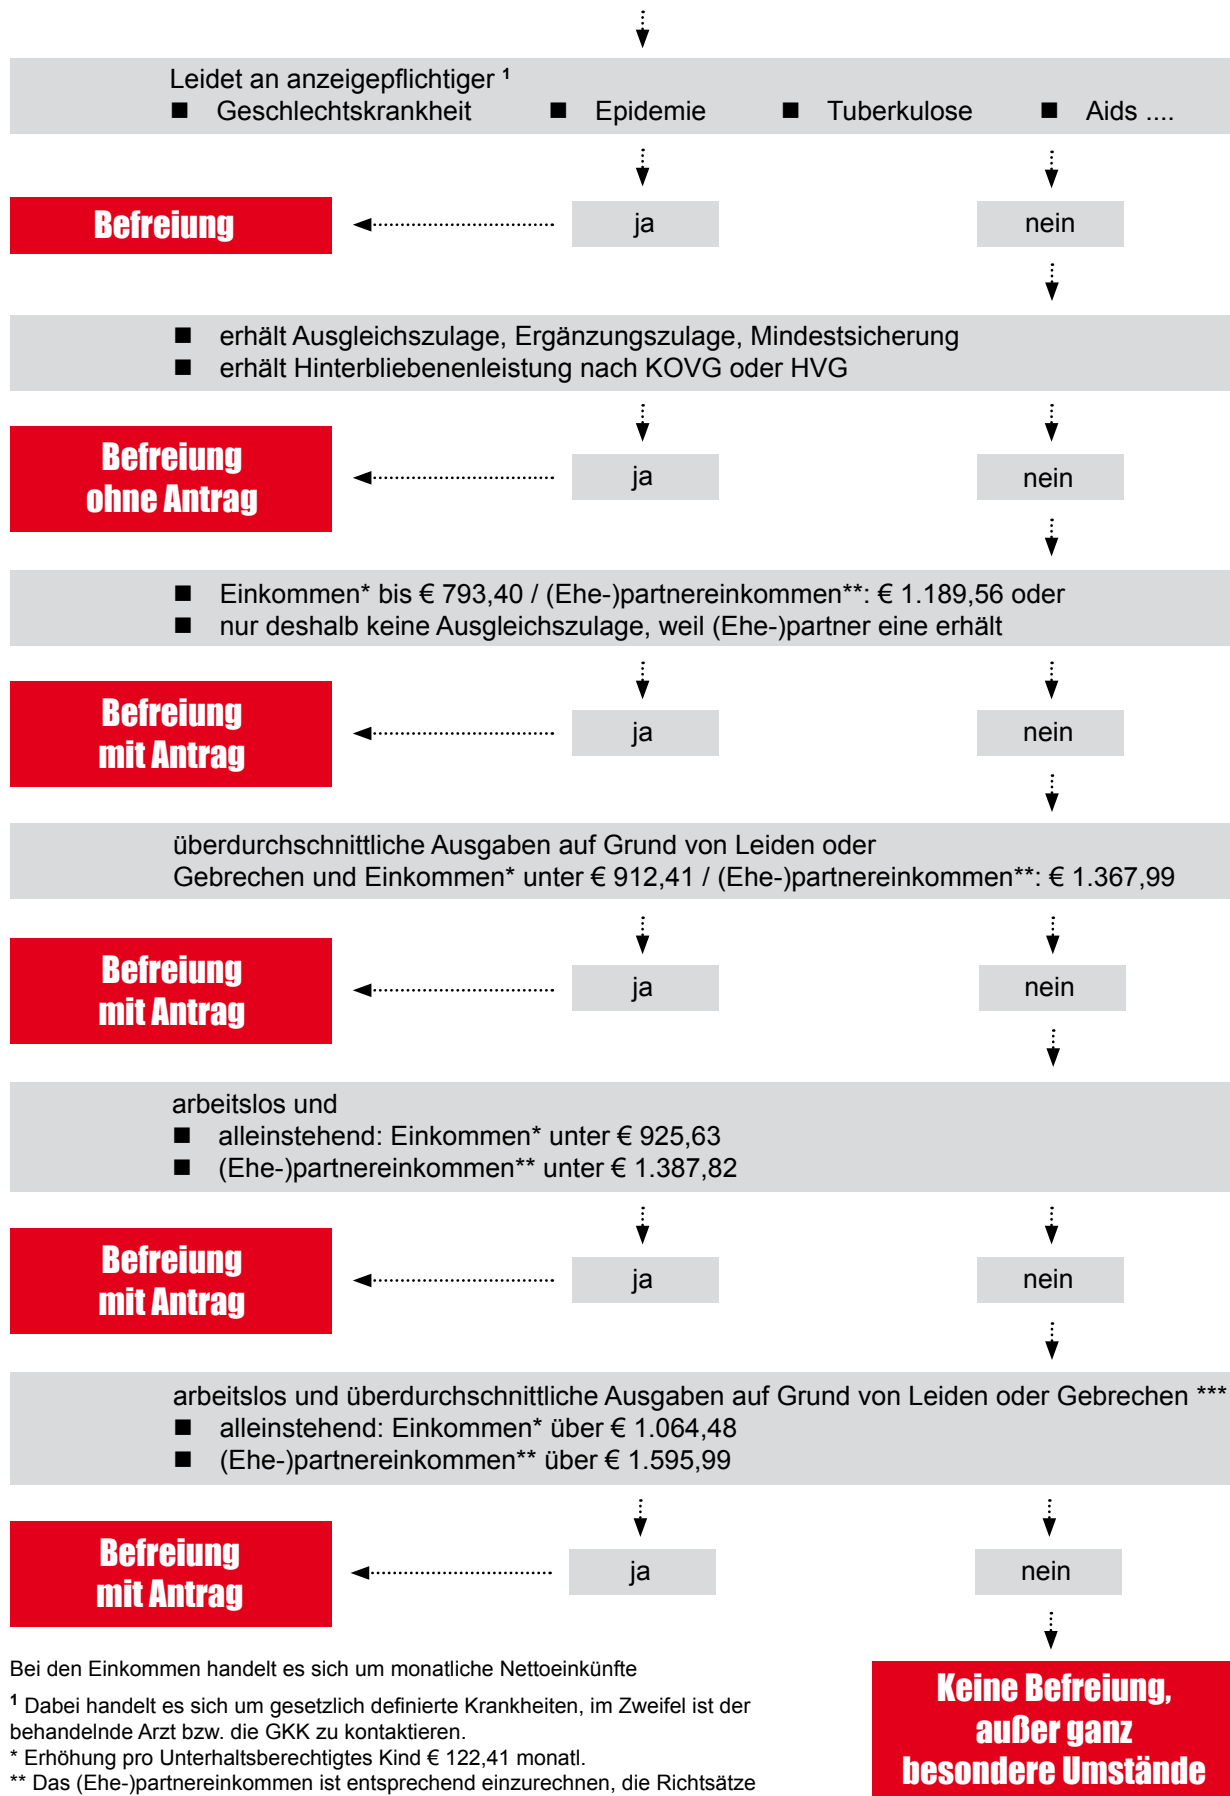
Leidet an anzeigepflichtiger $^1$
■ Geschlechtskrankheit ■ Epidemie ■ Tuberkulose ■ Aids ....

Befreiung

ja

nein

■ erhält Ausgleichszulage, Ergänzungszulage, Mindestsicherung
■ erhält Hinterbliebenenleistung nach KOVG oder HVG

Befreiung ohne Antrag

ja

nein

■ Einkommen* bis € 793,40 / (Ehe-)partnereinkommen**: € 1.189,56 oder
■ nur deshalb keine Ausgleichszulage, weil (Ehe-)partner eine erhält

Befreiung mit Antrag

ja

nein

überdurchschnittliche Ausgaben auf Grund von Leiden oder Gebrechen und Einkommen* unter € 912,41 / (Ehe-)partnereinkommen**: € 1.367,99

Befreiung mit Antrag

ja

nein

arbeitslos und
■ alleinstehend: Einkommen* unter € 925,63
■ (Ehe-)partnereinkommen** unter € 1.387,82

Befreiung mit Antrag

ja

nein

arbeitslos und überdurchschnittliche Ausgaben auf Grund von Leiden oder Gebrechen ***
■ alleinstehend: Einkommen* über € 1.064,48
■ (Ehe-)partnereinkommen** über € 1.595,99

Befreiung mit Antrag

ja

nein

Bei den Einkommen handelt es sich um monatliche Nettoeinkünfte

$^1$ Dabei handelt es sich um gesetzlich definierte Krankheiten, im Zweifel ist der behandelnde Arzt bzw. die GKK zu kontaktieren.
* Erhöhung pro Unterhaltsberechtigtes Kind € 122,41 monatl.
** Das (Ehe-)partnereinkommen ist entsprechend einzurechnen, die Richtsätze

Keine Befreiung, außer ganz besondere Umstände